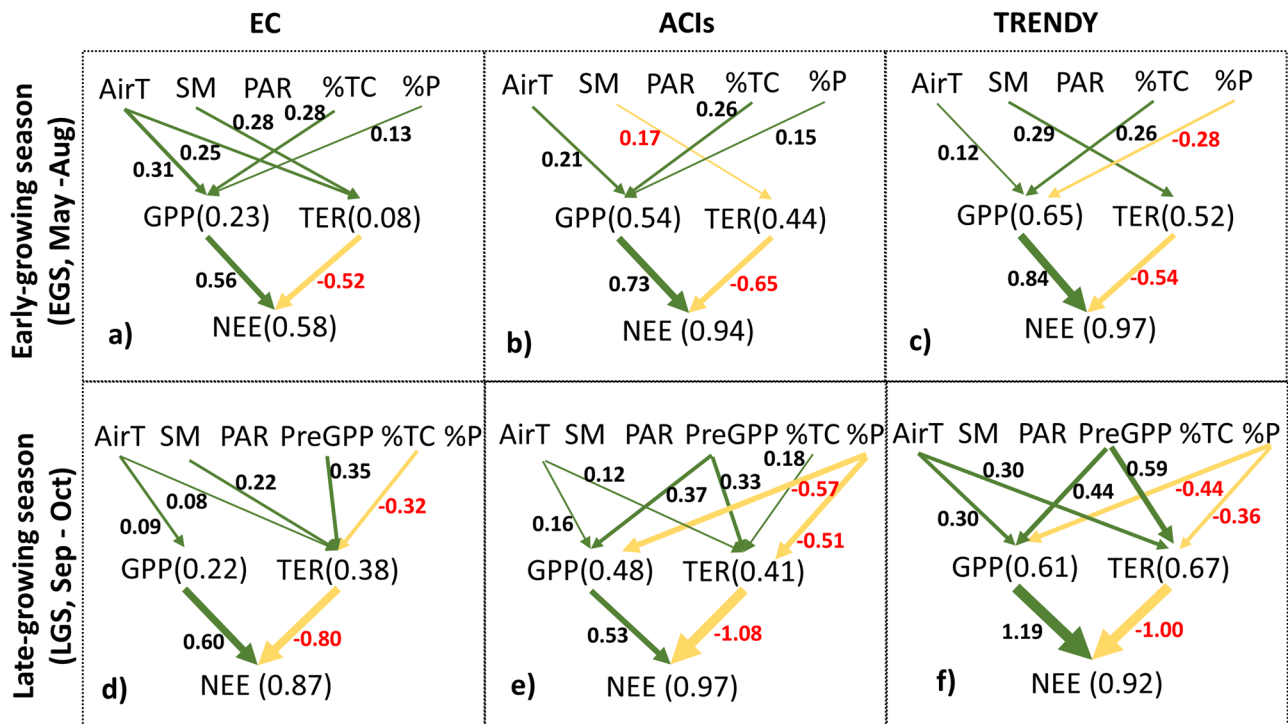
EC

ACIs

TRENDY

Early-growing season (EGS, May -Aug)

AirT SM PAR %TC %P
0.28 0.28
0.13
0.31 0.25
GPP(0.23) TER(0.08)
0.56 -0.52
a) NEE(0.58)

AirT SM PAR %TC %P
0.26
0.21 0.17 0.15
GPP(0.54) TER(0.44)
0.73 -0.65
b) NEE (0.94)

AirT SM PAR %TC %P
0.12 0.29 0.26 -0.28
GPP(0.65) TER(0.52)
0.84 -0.54
c) NEE (0.97)

Late-growing season (LGS, Sep - Oct)

AirT SM PAR PreGPP %TC %P
0.22 0.35
0.08 -0.32
0.09
GPP(0.22) TER(0.38)
0.60 -0.80
d) NEE (0.87)

AirT SM PAR PreGPP %TC %P
0.12 0.18
0.37 0.33 -0.57
0.16 -0.51
GPP(0.48) TER(0.41)
0.53 -1.08
e) NEE (0.97)

AirT SM PAR PreGPP %TC %P
0.30 0.59
0.44 -0.44
0.30 -0.36
GPP(0.61) TER(0.67)
1.19 -1.00
f) NEE (0.92)